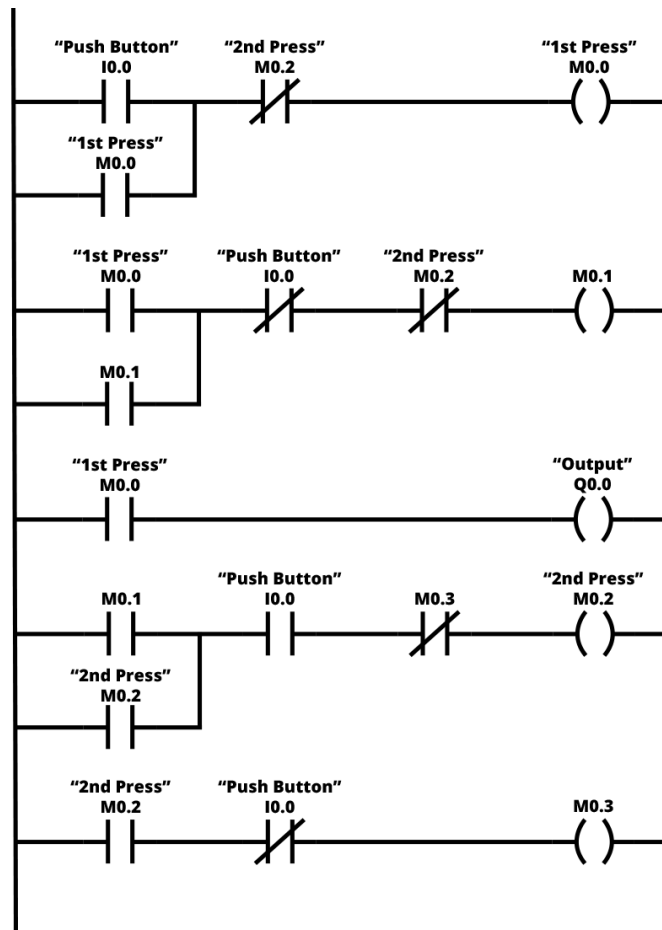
“Push Button”
I0.0

“2nd Press”
M0.2

“1st Press”
M0.0

“1st Press”
M0.0

“1st Press”
M0.0

“Push Button”
I0.0

“2nd Press”
M0.2

M0.1

M0.1

“1st Press”
M0.0

“Output”
Q0.0

M0.1

“Push Button”
I0.0

M0.3

“2nd Press”
M0.2

“2nd Press”
M0.2

“2nd Press”
M0.2

“Push Button”
I0.0

M0.3